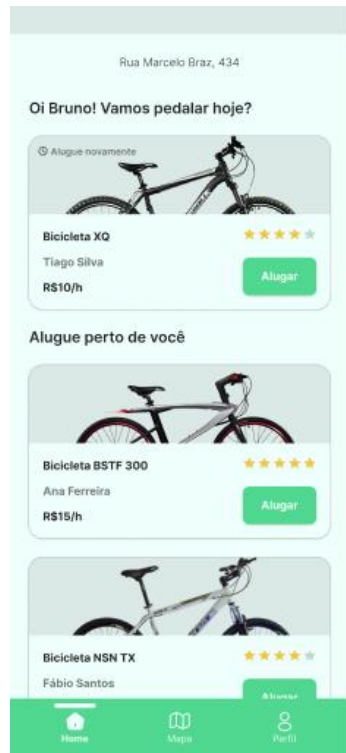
Rua Marcelo Braz, 434

Oi Bruno! Vamos pedalar hoje?

Alugue novamente

Bicicleta XQ

Tiago Silva

R$10/h

Alugar

Alugue perto de você

Bicicleta BSTF 300

Ana Ferreira

R$15/h

Alugar

Bicicleta NSN TX

Fábio Santos

Alugar

Home

Mapa

Perfil